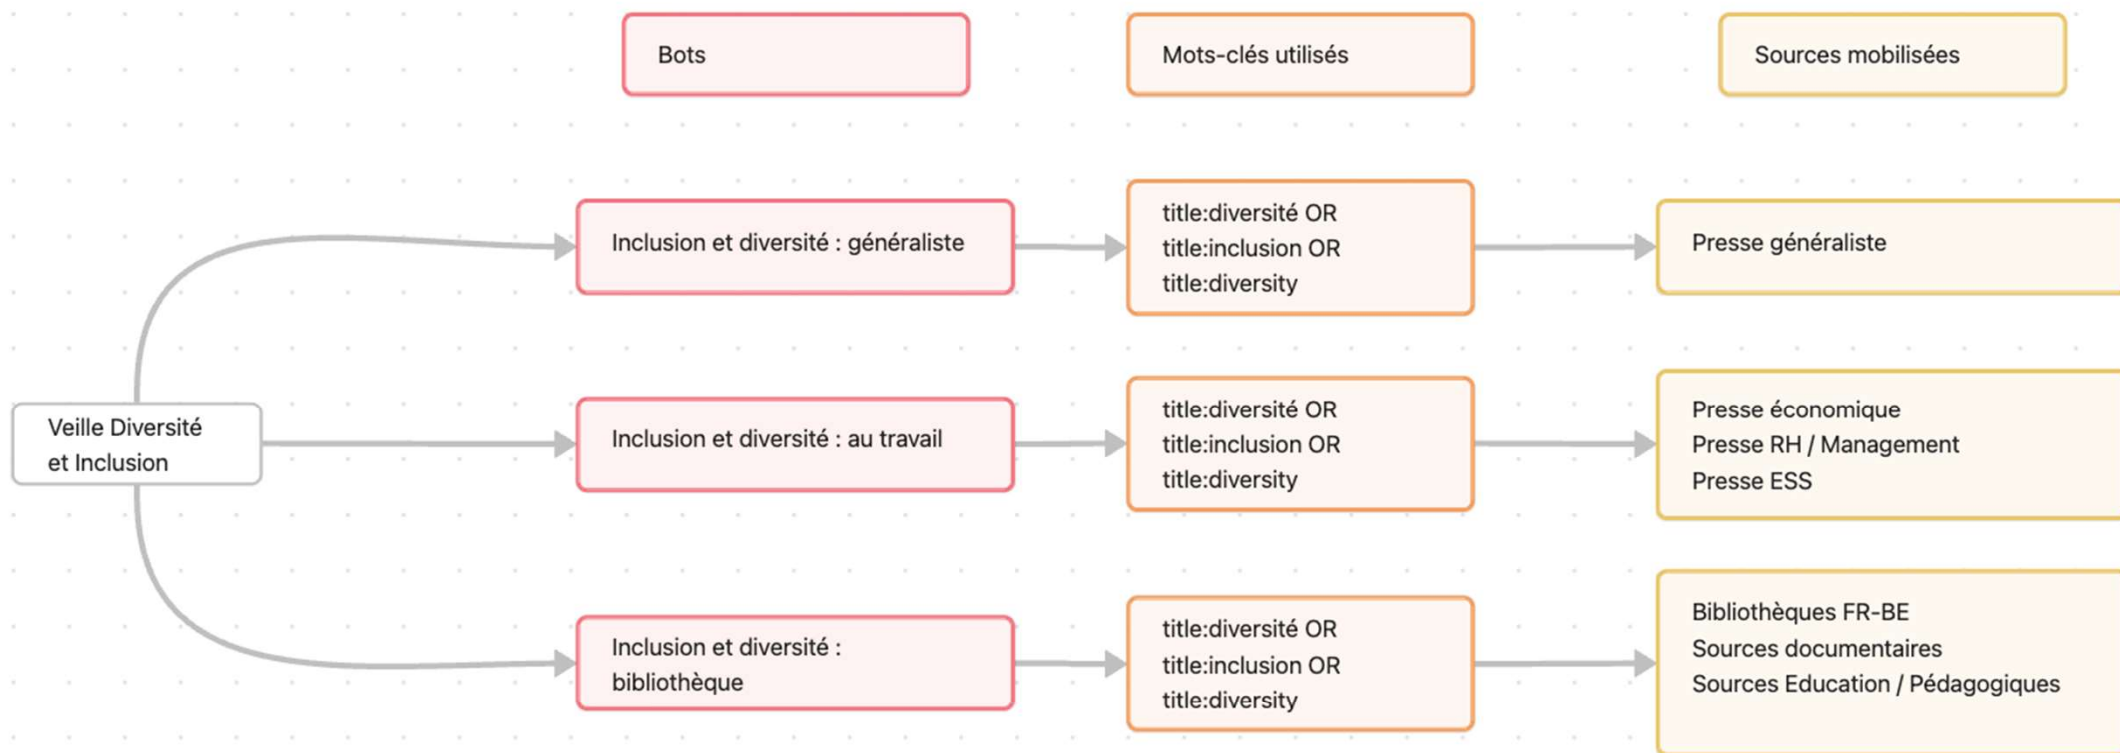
Bots

Mots-clés utilisés

Sources mobilisées

Veille Diversité et Inclusion

Inclusion et diversité : généraliste

title:diversité OR
title:inclusion OR
title:diversity

Presse généraliste

Inclusion et diversité : au travail

title:diversité OR
title:inclusion OR
title:diversity

Presse économique
Presse RH / Management
Presse ESS

Inclusion et diversité : bibliothèque

title:diversité OR
title:inclusion OR
title:diversity

Bibliothèques FR-BE
Sources documentaires
Sources Education / Pédagogiques